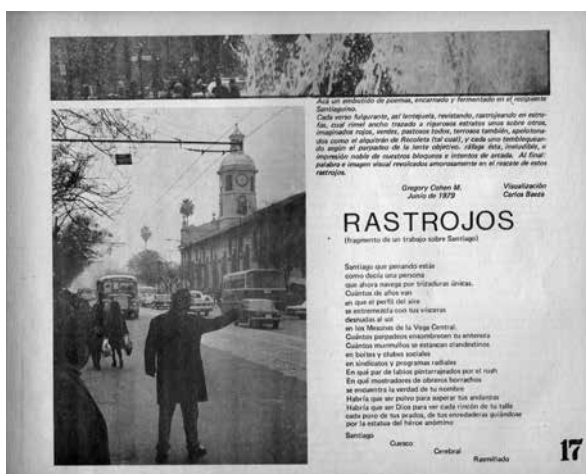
Aquí un embutido de poemas, encarnado y fermentado en el recipiente Santiaguino.
Cada verso fulgurante, así lentejuela, revistiendo, narrojinando en estrofas, cual riel ancho trazado a rigurosos estratos unos sobre otros, imaginados rojos, verdes, pastosos todos, terrosos también, apelotonados como el alquitrán de Recoleta (tal cual), y cada uno tambaleándo apenas el parpadeo de la lente objetivo, ¡clic! ésta, inaudible, e impresión noble de nuestros bloqueos e intentos de estada. Al final: palabra e imagen visual revolcados amorosamente en el rincón de estos rastrojos.

Gregory Cohen M.
Junio de 1979

Visualización
Carlos Baeza

RASTROJOS
(fragmento de un trabajo sobre Santiago)

Santiago que penando estás
como dueño una persona
que ahora navega por trizaduras únicas.
Cuántos de años van
en que el perfil del aire
se entremezcla con tus vísceras
desnudas al sol
en los Mesones de la Vega Central.
Cuántos parpados ensombrecen tu antenota
Cuántos murmullos se estancan clandestinos
en boites y clubes sociales
en sindicatos y programas radiales
En qué par de labios pintarrajeados por el rush
En qué mostradores de obreros borrachos
se encuentra la verdad de tu nombre
Habría que ser polvo para superar tus andanzas
Habría que ser Dios para ver cada rincón de tu talle
cada poro de tus prados, de tus enredaderas golondrinas
por la estatua del héroe anónimo

Santiago
Cuesco
Cerebral
Ramillado

17